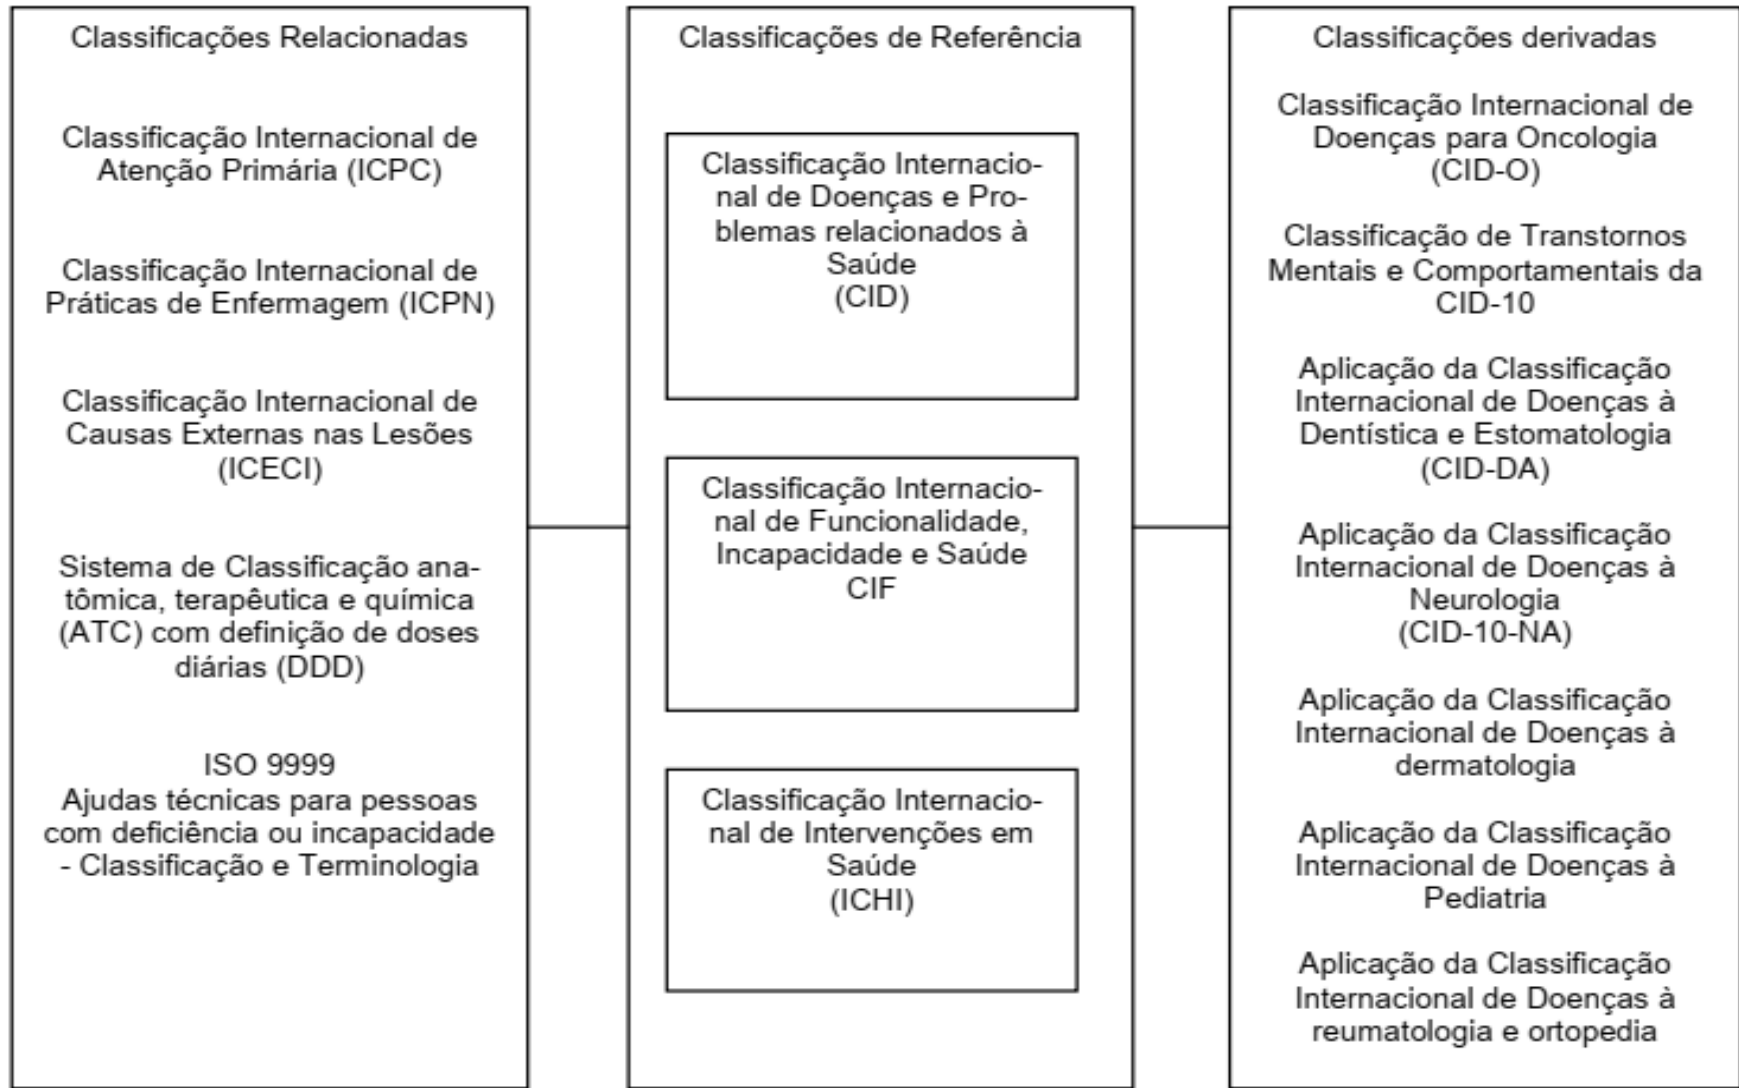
Classificações Relacionadas

Classificação Internacional de Atenção Primária (ICPC)

Classificação Internacional de Práticas de Enfermagem (ICPN)

Classificação Internacional de Causas Externas nas Lesões (ICECI)

Sistema de Classificação anatômica, terapêutica e química (ATC) com definição de doses diárias (DDD)

ISO 9999
Ajudas técnicas para pessoas com deficiência ou incapacidade - Classificação e Terminologia

Classificações de Referência

Classificação Internacional de Doenças e Problemas relacionados à Saúde
(CID)

Classificação Internacional de Funcionalidade, Incapacidade e Saúde
CIF

Classificação Internacional de Intervenções em Saúde
(ICHI)

Classificações derivadas

Classificação Internacional de Doenças para Oncologia
(CID-O)

Classificação de Transtornos Mentais e Comportamentais da CID-10

Aplicação da Classificação Internacional de Doenças à Dentística e Estomatologia
(CID-DA)

Aplicação da Classificação Internacional de Doenças à Neurologia
(CID-10-NA)

Aplicação da Classificação Internacional de Doenças à dermatologia

Aplicação da Classificação Internacional de Doenças à Pediatria

Aplicação da Classificação Internacional de Doenças à reumatologia e ortopedia